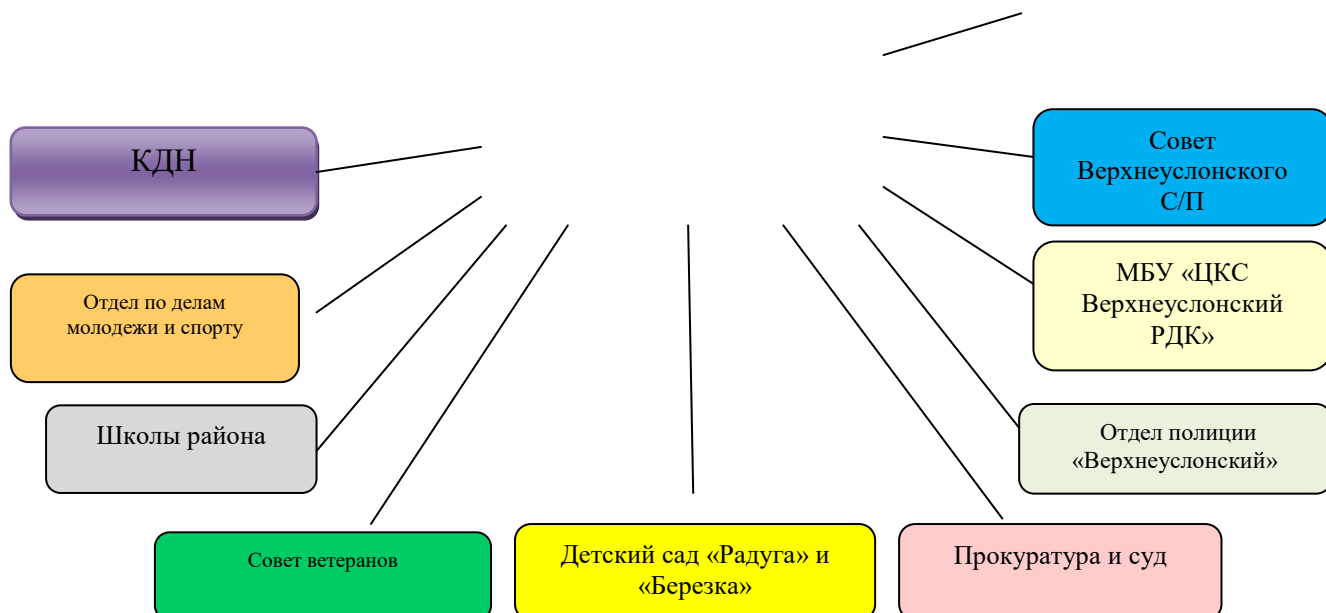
КДН

Совет Верхнеуслонского С/П

Отдел по делам молодежи и спорту

МБУ «ЦКС Верхнеуслонский РДК»

Школы района

Отдел полиции «Верхнеуслонский»

Совет ветеранов

Детский сад «Радуга» и «Березка»

Прокуратура и суд